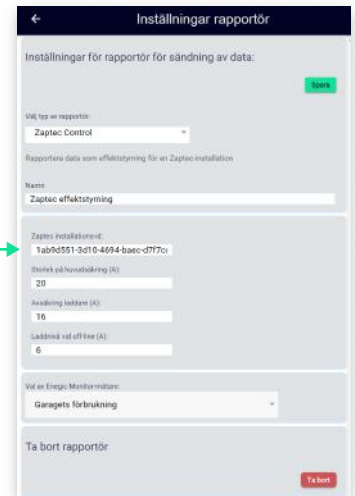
Inställningar rapportör

Inställningar för rapportör för sändning av data:

Spara

Välj typ av rapportör:

Zaptec Control

Rapportera data som effektstyrning för en Zaptec-installation

Namn

Zaptec effektstyrning

Zaptec installations-id:

1ab9d551-3d10-4694-baec-d7f7c

Storlek på huvudsäkring (A):

20

Avsäkring laddare (A):

16

Laddnivå vid off-line (A):

6

Val av Energic Monitor-mätare:

Garagets förbrukning

Ta bort rapportör

Ta bort